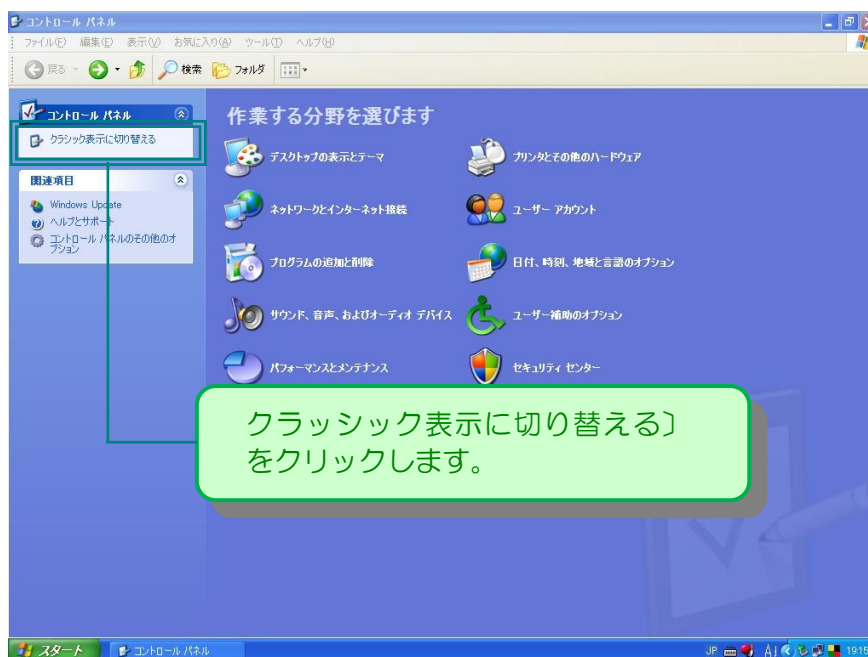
コントロール パネル

ファイル(F) 編集(E) 表示(V) お気に入り(A) ツール(T) ヘルプ(H)

戻る 検索 フォルダ

コントロール パネル

クラシック表示に切り替える

関連項目

Windows Update
ヘルプとサポート
コントロール パネルのその他のオプション

作業する分野を選びます

デスクトップの表示とテーマ
プリンタとその他のハードウェア
ネットワークとインターネット接続
ユーザー アカウント
プログラムの追加と削除
日付、時刻、地域と言語のオプション
サウンド、音声、およびオーディオ デバイス
ユーザー補助のオプション
パフォーマンスとメンテナンス
セキュリティ センター

クラッシック表示に切り替える〕をクリックします。

スタート
コントロール パネル
JP 19:15